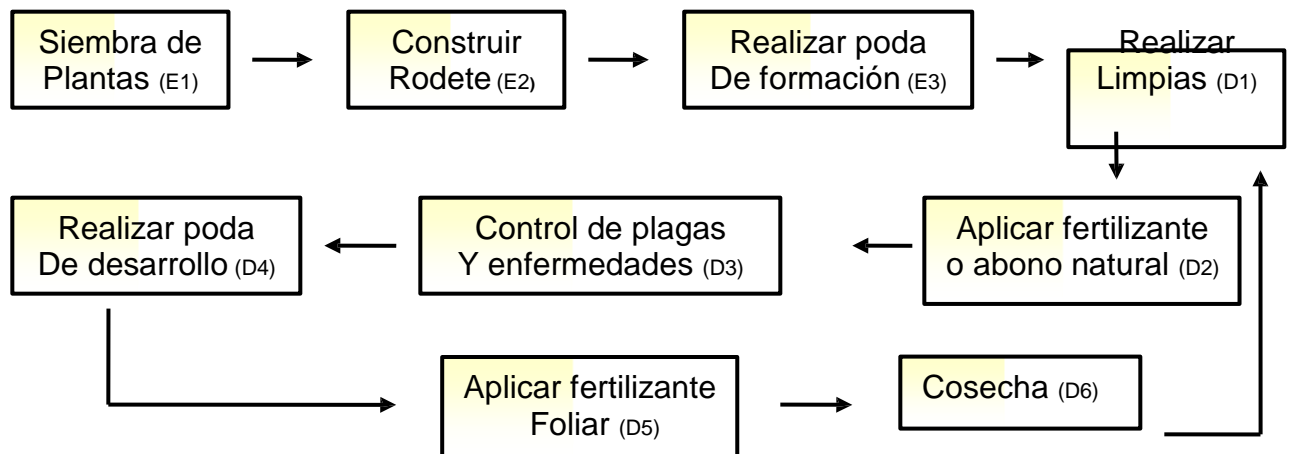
Siembra de Plantas (E1)

Construir Rodete (E2)

Realizar poda De formación (E3)

Realizar Limpias (D1)

Aplicar fertilizante o abono natural (D2)

Control de plagas Y enfermedades (D3)

Realizar poda De desarrollo (D4)

Aplicar fertilizante Foliar (D5)

Cosecha (D6)